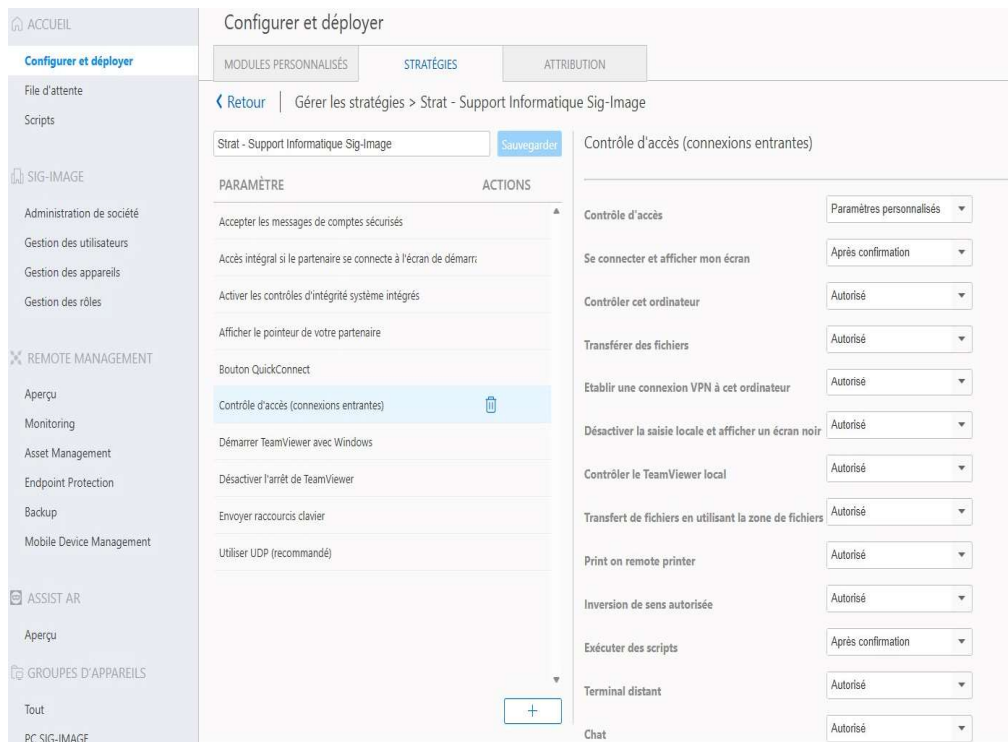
ACCUEIL

Configurer et déployer

File d'attente

Scripts

SIG-IMAGE

Administration de société

Gestion des utilisateurs

Gestion des appareils

Gestion des rôles

REMOTE MANAGEMENT

Aperçu

Monitoring

Asset Management

Endpoint Protection

Backup

Mobile Device Management

ASSIST AR

Aperçu

GROUPES D'APPAREILS

Tout

PC SIG-IMAGE

Configurer et déployer

MODULES PERSONNALISÉS | STRATÉGIES | ATTRIBUTION

‹ Retour | Gérer les stratégies > Strat - Support Informatique Sig-Image

Strat - Support Informatique Sig-Image

Sauvegarder

PARAMÈTRE | ACTIONS

Accepter les messages de comptes sécurisés

Accès intégral si le partenaire se connecte à l'écran de démarra

Activer les contrôles d'intégrité système intégrés

Afficher le pointeur de votre partenaire

Bouton QuickConnect

Contrôle d'accès (connexions entrantes)

Démarrer TeamViewer avec Windows

Désactiver l'arrêt de TeamViewer

Envoyer raccourcis clavier

Utiliser UDP (recommandé)

+

Contrôle d'accès (connexions entrantes)

| | |
|---|---|
| Contrôle d'accès | Paramètres personnalisés |
| Se connecter et afficher mon écran | Après confirmation |
| Contrôler cet ordinateur | Autorisé |
| Transférer des fichiers | Autorisé |
| Etablir une connexion VPN à cet ordinateur | Autorisé |
| Désactiver la saisie locale et afficher un écran noir | Autorisé |
| Contrôler le TeamViewer local | Autorisé |
| Transfert de fichiers en utilisant la zone de fichiers | Autorisé |
| Print on remote printer | Autorisé |
| Inversion de sens autorisée | Autorisé |
| Exécuter des scripts | Après confirmation |
| Terminal distant | Autorisé |
| Chat | Autorisé |